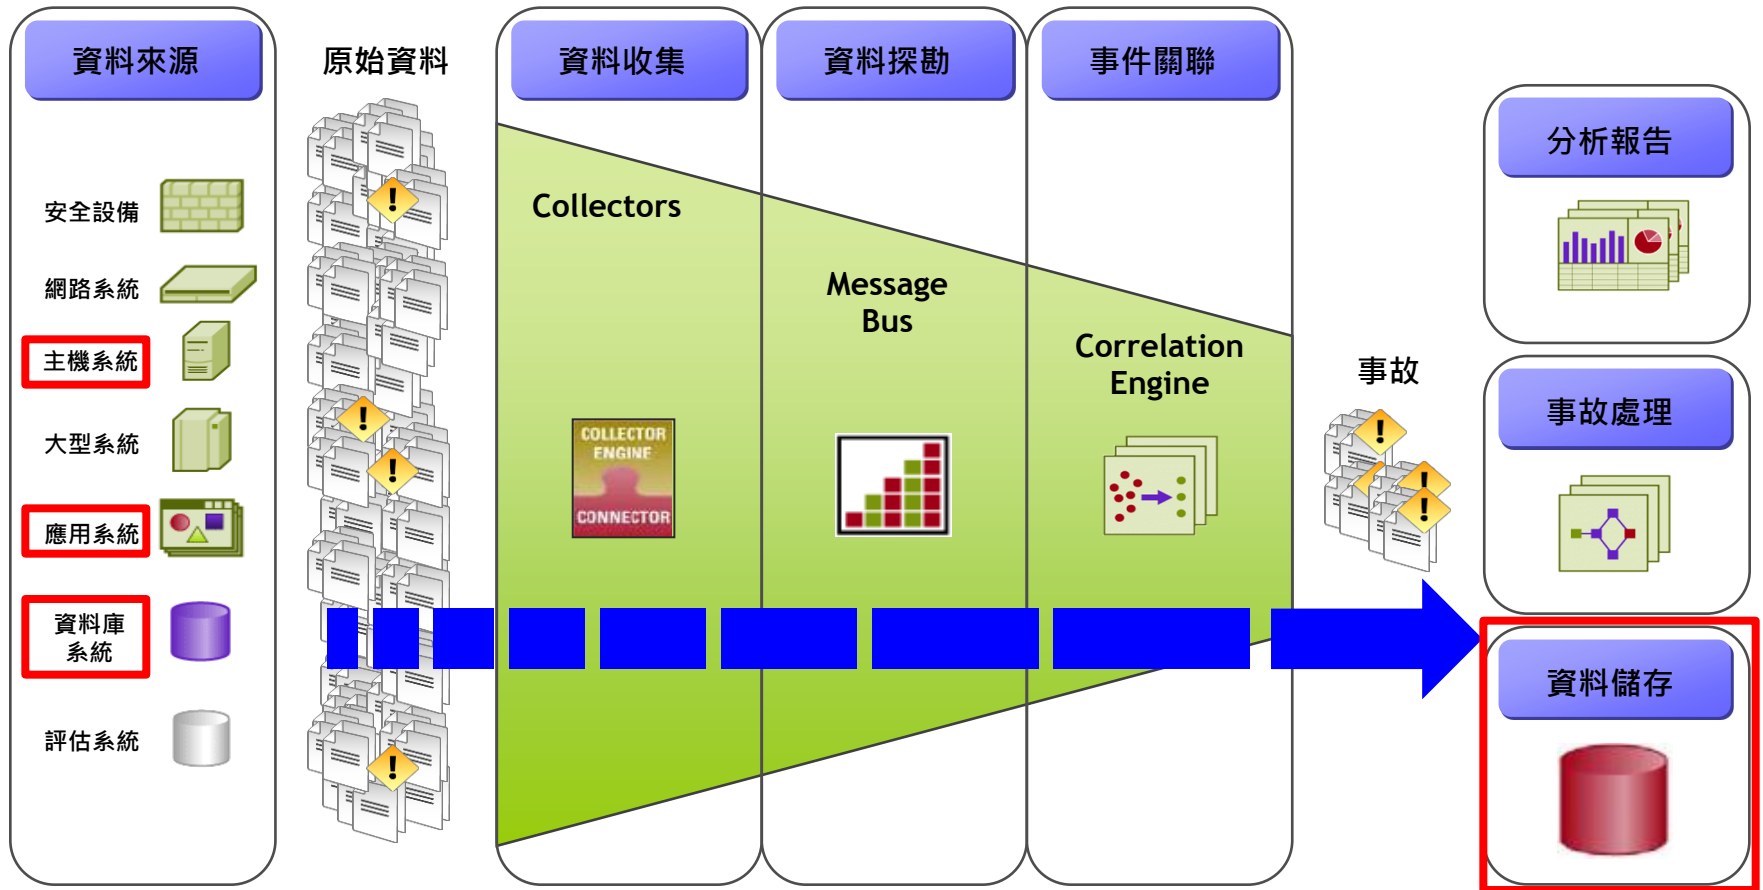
資料來源

安全設備

網路系統

主機系統

大型系統

應用系統

資料庫系統

評估系統

原始資料

資料收集

資料探勘

事件關聯

Collectors

COLLECTOR ENGINE

CONNECTOR

Message Bus

Correlation Engine

事故

分析報告

事故處理

資料儲存